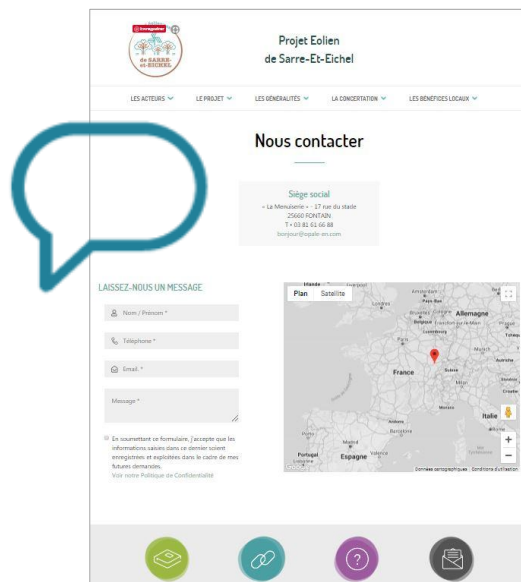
Enregistrer
de SARRE-et-EICHEL

Projet Eolien
de Sarre-Et-Eichel

LES ACTEURS LE PROJET LES GÉNÉRALITÉS LA CONCERTATION LES BÉNÉFICES LOCAUX

Nous contacter

Siège social
« La Menuiserie » - 17 rue du stade
25660 FONTAIN
T • 03 81 61 66 88
bonjour@opale-en.com

LAISSEZ-NOUS UN MESSAGE

Nom / Prénom *

Téléphone *

Email *

Message *

En soumettant ce formulaire, j'accepte que les informations saisies dans ce dernier soient enregistrées et exploitées dans le cadre de mes futures demandes.
Voir notre Politique de Confidentialité

Plan Satellite

Allemagne
France
Suisse
Italie
Espagne
Portugal
Madrid
Barcelone
Paris
Belgique
Luxembourg
Autriche
Croatie
Andorre

Données cartographiques Conditions d'utilisation